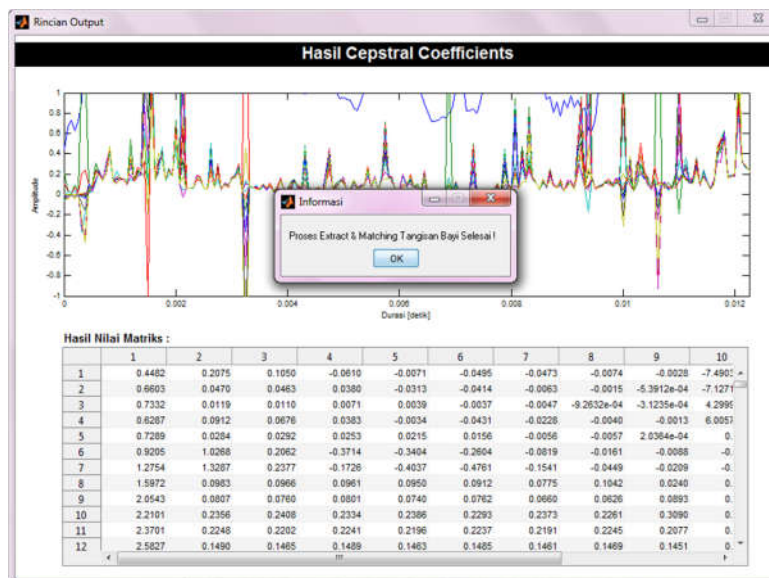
Rincian Output

Hasil Cepstral Coefficients

Amplitude

1
0.8
0.6
0.4
0.2
0
-0.2
-0.4
-0.6
-0.8
-1

0 0.002 0.004 0.006 0.008 0.01 0.012

Durasi [detik]

Informasi

Proses Extract & Matching Tangisan Bayi Selesai !

OK

Hasil Nilai Matriks :

| | 1 | 2 | 3 | 4 | 5 | 6 | 7 | 8 | 9 | 10 |
|---|---|---|---|---|---|---|---|---|---|---|
| 1 | 0.4482 | 0.2075 | 0.1050 | -0.0610 | -0.0071 | -0.0495 | -0.0473 | -0.0074 | -0.0028 | -7.490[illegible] |
| 2 | 0.6603 | 0.0470 | 0.0463 | 0.0380 | -0.0313 | -0.0414 | -0.0063 | -0.0015 | -5.3912e-04 | -7.127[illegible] |
| 3 | 0.7332 | 0.0119 | 0.0110 | 0.0071 | 0.0039 | -0.0037 | -0.0047 | -9.2632e-04 | -3.1235e-04 | 4.299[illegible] |
| 4 | 0.6287 | 0.0912 | 0.0676 | 0.0383 | -0.0034 | -0.0431 | -0.0228 | -0.0040 | -0.0013 | 6.005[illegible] |
| 5 | 0.7289 | 0.0284 | 0.0292 | 0.0253 | 0.0215 | 0.0156 | -0.0056 | -0.0057 | 2.0384e-04 | 0.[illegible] |
| 6 | 0.9205 | 1.0268 | 0.2062 | -0.3714 | -0.3404 | -0.2604 | -0.0819 | -0.0161 | -0.0088 | -0.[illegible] |
| 7 | 1.2754 | 1.3287 | 0.2377 | -0.1726 | -0.4037 | -0.4761 | -0.1541 | -0.0449 | -0.0209 | -0.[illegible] |
| 8 | 1.5972 | 0.0983 | 0.0966 | 0.0961 | 0.0950 | 0.0912 | 0.0775 | 0.1042 | 0.0240 | 0.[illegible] |
| 9 | 2.0543 | 0.0807 | 0.0760 | 0.0801 | 0.0740 | 0.0762 | 0.0660 | 0.0626 | 0.0893 | 0.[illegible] |
| 10 | 2.2101 | 0.2356 | 0.2408 | 0.2334 | 0.2386 | 0.2293 | 0.2373 | 0.2261 | 0.3090 | 0.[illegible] |
| 11 | 2.3701 | 0.2248 | 0.2202 | 0.2241 | 0.2196 | 0.2237 | 0.2191 | 0.2245 | 0.2077 | 0.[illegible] |
| 12 | 2.5827 | 0.1490 | 0.1465 | 0.1489 | 0.1463 | 0.1485 | 0.1461 | 0.1469 | 0.1451 | 0.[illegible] |